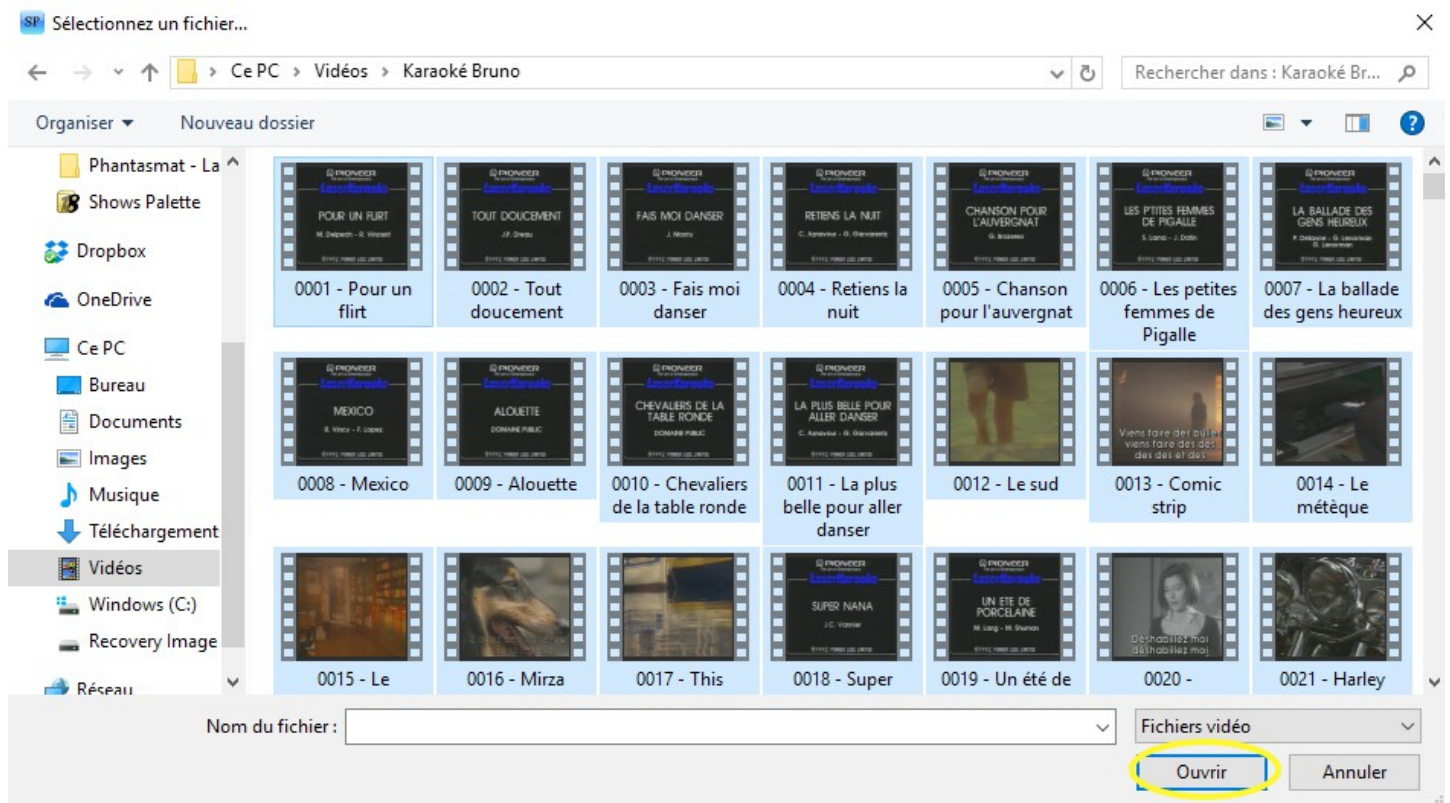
SP Sélectionnez un fichier...

Ce PC › Vidéos › Karaoké Bruno

Rechercher dans : Karaoké Br...

Organiser ▾ Nouveau dossier

Phantasmat - La
Shows Palette
Dropbox
OneDrive
Ce PC
Bureau
Documents
Images
Musique
Téléchargement
Vidéos
Windows (C:)
Recovery Image
Réseau

POUR UN FLIRT
0001 - Pour un flirt

TOUT DOUCEMENT
0002 - Tout doucement

FAIS MOI DANSER
0003 - Fais moi danser

RETIENS LA NUIT
0004 - Retiens la nuit

CHANSON POUR L'AUVERGNAT
0005 - Chanson pour l'auvergnat

LES P'TITES FEMMES DE PIGALLE
0006 - Les petites femmes de Pigalle

LA BALLADE DES GENS HEUREUX
0007 - La ballade des gens heureux

MEXICO
0008 - Mexico

ALOUETTE
DOMAINE PUBLIC
0009 - Alouette

CHEVALIERS DE LA TABLE RONDE
DOMAINE PUBLIC
0010 - Chevaliers de la table ronde

LA PLUS BELLE POUR ALLER DANSER
0011 - La plus belle pour aller danser

0012 - Le sud

Viens faire des bulles viens faire des des des des et des
0013 - Comic strip

0014 - Le métèque

0015 - Le

0016 - Mirza

0017 - This

SUPER NANA
0018 - Super

UN ETE DE PORCELAINE
0019 - Un été de

Déshabillez moi déshabillez moi
0020 -

0021 - Harley

Nom du fichier :
Fichiers vidéo
Ouvrir
Annuler